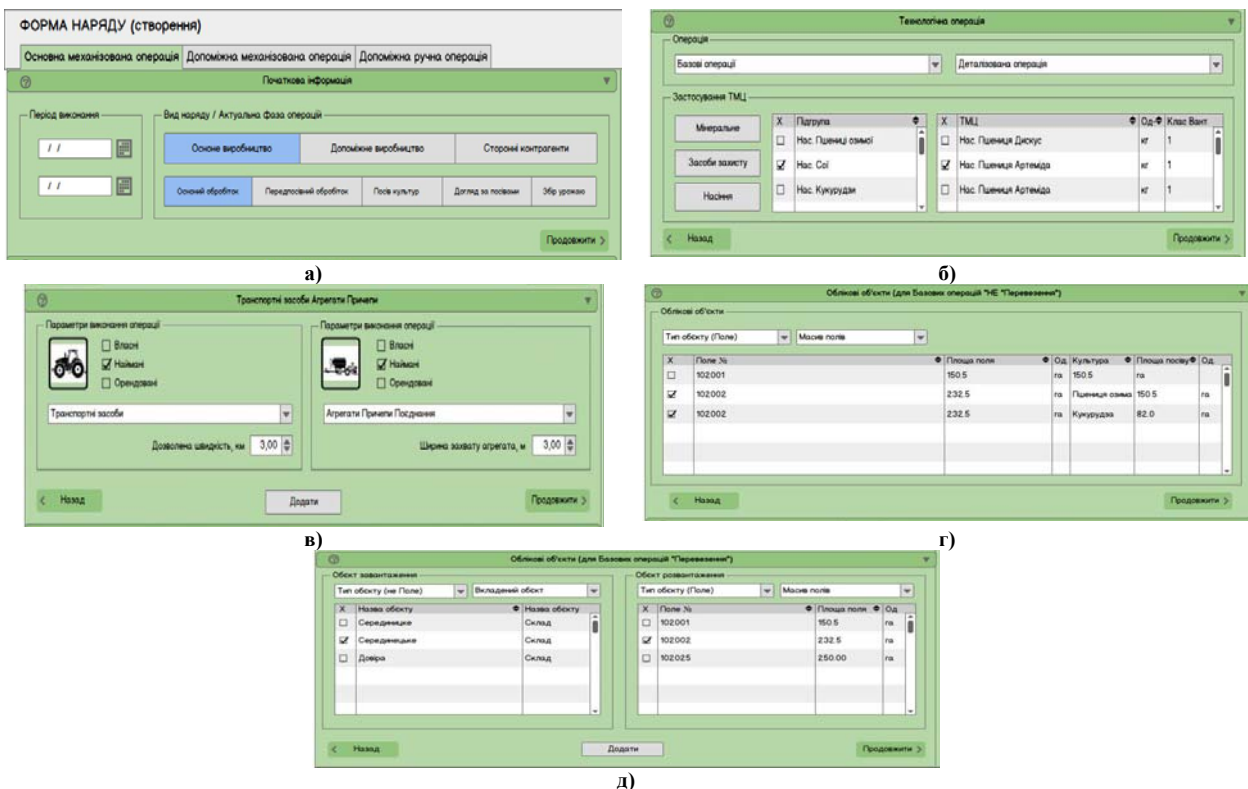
ФОРМА НАРЯДУ (створення)

Основна механізована операція | Допоміжна механізована операція | Допоміжна ручна операція

Початкова інформація

Період виконання

/ /

/ /

Вид наряду / Актуальна фаза операцій

Основне виробництво | Допоміжне виробництво | Сторонні контрагенти

Основний обробіток | Передпосівний обробіток | Посів культур | Догляд за посівами | Збір урожаю

Продовжити

а)

Технологічна операція

Операція

Базові операції

Деталізована операція

Застосування ТМЦ

Мінеральне

Засоби захисту

Насіння

| Х | Підгрупа |
|---|---|
| ☐ | Нас. Пшениці озимої |
| ☑ | Нас. Сої |
| ☐ | Нас. Кукурудзи |

| Х | ТМЦ | Од | Клас Вант |
|---|---|---|---|
| ☐ | Нас. Пшениця Діскус | кг | 1 |
| ☑ | Нас. Пшениця Артеміда | кг | 1 |
| ☐ | Нас. Пшениця Артеміда | кг | 1 |

Назад

Продовжити

б)

Транспортні засоби Агрегати Причепи

Параметри виконання операції

☐ Власні
☑ Наймані
☐ Орендовані

Транспортні засоби

Дозволена швидкість, км 3,00

Параметри виконання операції

☐ Власні
☑ Наймані
☐ Орендовані

Агрегати Причепи Посднання

Ширина захвату агрегата, м 3,00

Назад

Додати

Продовжити

в)

Облікові об'єкти (для Базових операцій "НЕ "Перевезення")

Облікові об'єкти

Тип обєкту (Поле)

Масив полів

| X | Поле № | Площа поля | Од | Культура | Площа посіву | Од |
|---|---|---|---|---|---|---|
| ☐ | 102001 | 150.5 | га | 150.5 | га | |
| ☑ | 102002 | 232.5 | га | Пшениця озима | 150.5 | га |
| ☑ | 102002 | 232.5 | га | Кукурудза | 82.0 | га |

Назад

Продовжити

г)

Облікові об'єкти (для Базових операцій "Перевезення")

Обєкт завантаження

Тип обєкту (не Поле)

Вкладений обєкт

| X | Назва обєкту | Назва обєкту |
|---|---|---|
| ☐ | Серединицке | Склад |
| ☑ | Серединецьке | Склад |
| ☐ | Довіра | Склад |

Обєкт розвантаження

Тип обєкту (Поле)

Масив полів

| X | Поле № | Площа поля | Од |
|---|---|---|---|
| ☐ | 102001 | 150.5 | га |
| ☑ | 102002 | 232.5 | га |
| ☐ | 102025 | 250.00 | га |

Назад

Додати

Продовжити

д)